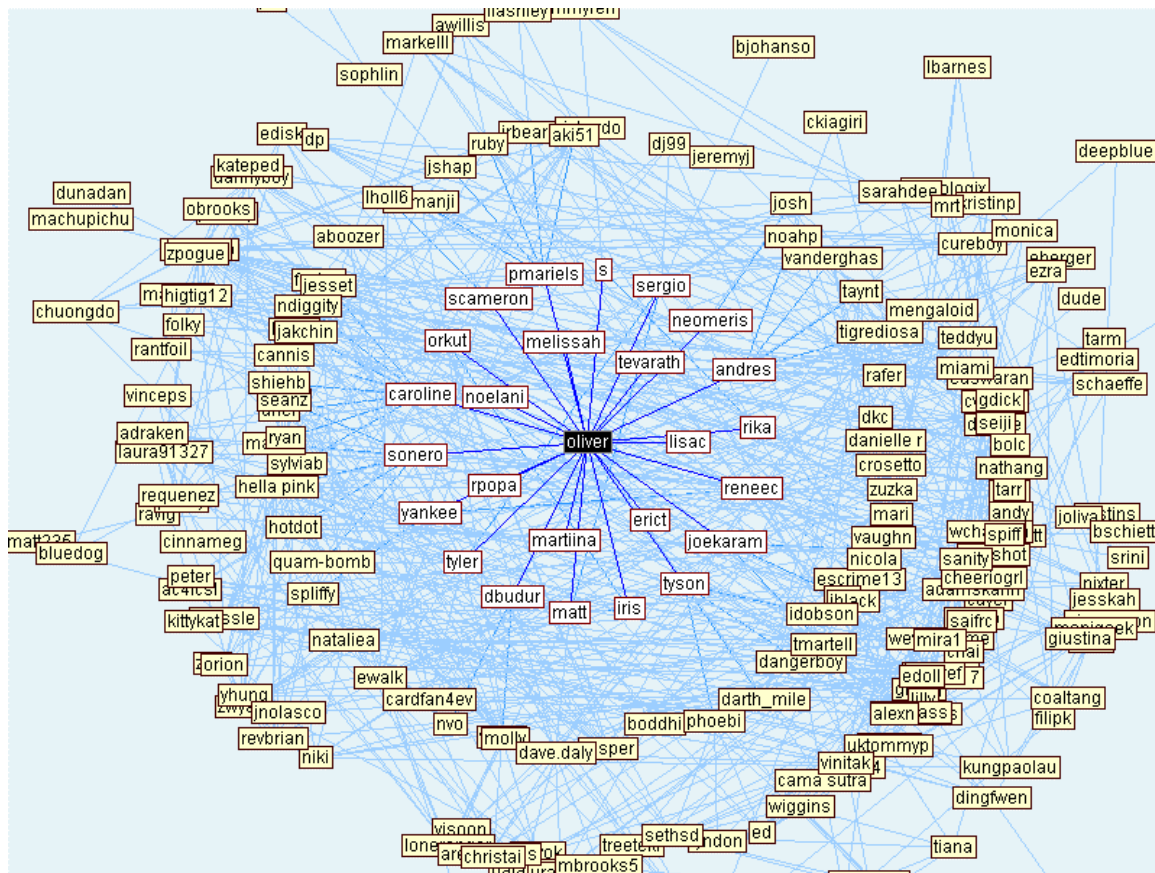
awillis
markelll
bjohanso
sophlin
lbarnes
ckiagiri
edisk
dp
irbear
aki51
do
ruby
dj99
jeremyj
deepblue
kateped
jshap
dunadan
machupichu
obrooks
lholl6
manji
josh
sarahdee
mrt
kristinp
monica
noahp
aboozer
cureboy
zpogue
vanderghas
ezra
pmariels
s
sergio
jesset
higtig12
scameron
dude
chuongdo
ndiggity
neomeris
taynt
mengaloid
folky
jakchin
orkut
melissah
tigrediosa
tarm
rantfoil
cannis
tevarath
teddyu
edtimoria
andres
miami
rafer
schaeffe
vinceps
shiehb
caroline
noelani
seanz
gdick
seiji
adraken
rika
dkc
laura91327
ryan
oliver
lisac
danielle r
bolc
sonero
sylviab
crosetto
nathang
hella pink
rpopa
reneec
zuzka
requenez
tarr
yankee
andy
erict
mari
joliva
bschiett
hotdot
matt235
joekaram
vaughn
spiff
cinnameg
martiina
sanity
shot
srini
bluedog
quam-bomb
tyler
nicola
escrime13
cheeriogrl
tyson
peter
jesskah
spliffy
dbudur
matt
iris
idobson
kittykat
nataliea
tmartell
giustina
mira1
zorion
dangerboy
ewalk
edoll
7
coaltang
yhung
cardfan4ev
darth_mile
jnolasco
alexn
filipk
nvo
boddhi
phoebi
revbrian
molly
dave.daly
sper
uktommyp
niki
vinitak
kungpaolau
cama sutra
wiggins
dingfwen
sethsd
ed
christai
mbrooks5
tiana